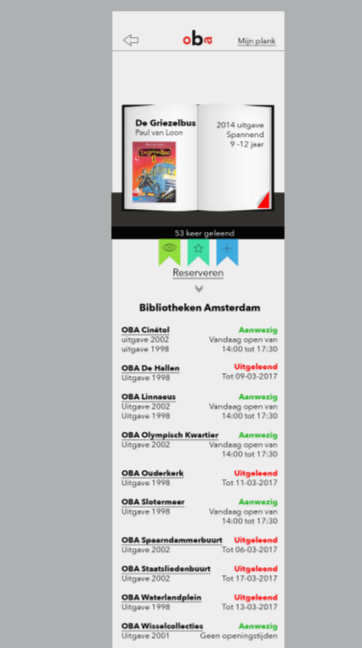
obα Mijn plank

De Griezelbus
Paul van Loon

2014 uitgave
Spannend
9 -12 jaar

53 keer geleend

Reserveren

Bibliotheken Amsterdam

OBA Cinétol
uitgave 2002
uitgave 1998
Aanwezig
Vandaag open van 14:00 tot 17:30

OBA De Hallen
Uitgave 1998
Uitgeleend
Tot 09-03-2017

OBA Linnaeus
Uitgave 2002
Uitgave 1998
Aanwezig
Vandaag open van 14:00 tot 17:30

OBA Olympisch Kwartier
Uitgave 1998
Aanwezig
Vandaag open van 14:00 tot 17:30

OBA Ouderkerk
Uitgave 1998
Uitgeleend
Tot 11-03-2017

OBA Slotermeer
Uitgave 1998
Aanwezig
Vandaag open van 14:00 tot 17:30

OBA Spaarndammerbuurt
Uitgave 2002
Uitgeleend
Tot 06-03-2017

OBA Staatsliedenbuurt
Uitgave 1998
Uitgeleend
Tot 17-03-2017

OBA Waterlandplein
Uitgave 1998
Uitgeleend
Tot 13-03-2017

OBA Wisselcollecties
Uitgave 2001
Aanwezig
Geen openingstijden